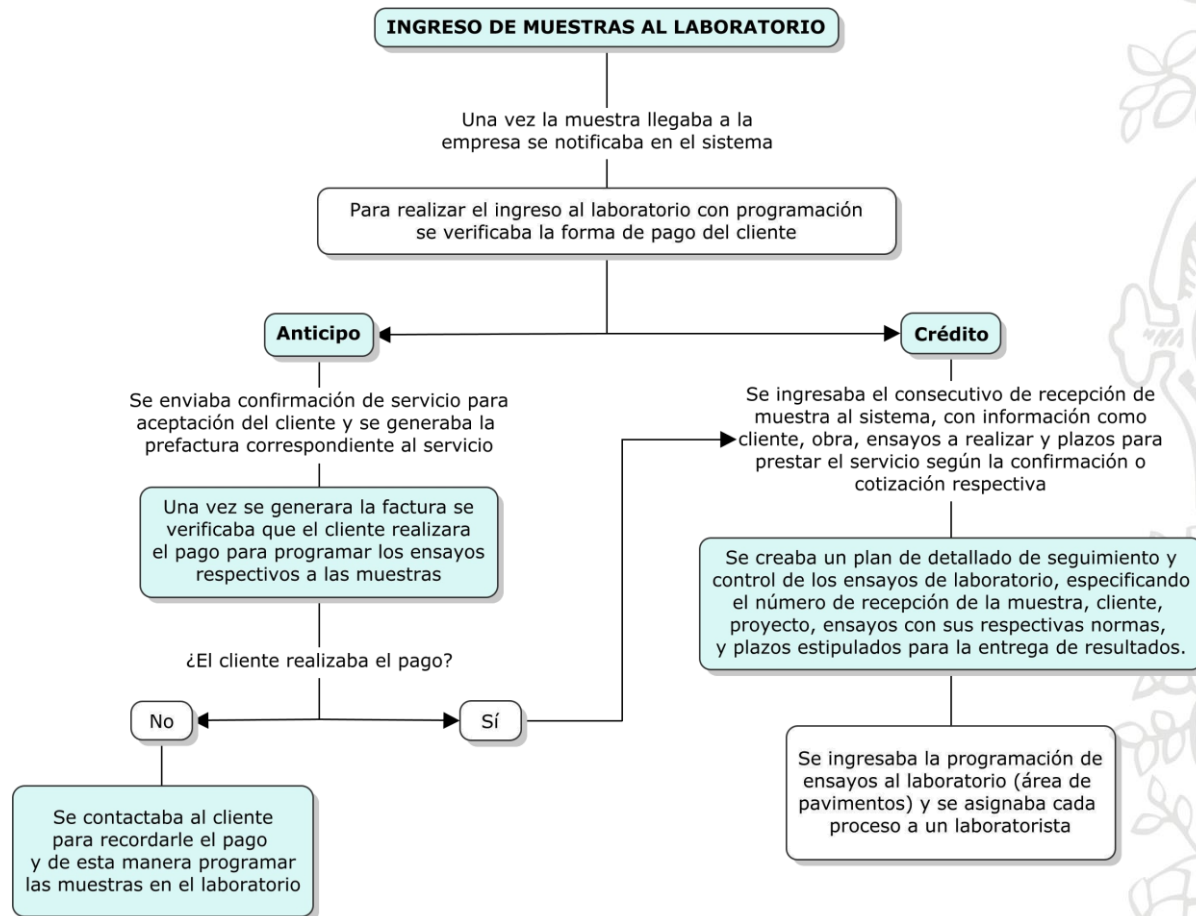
INGRESO DE MUESTRAS AL LABORATORIO

Una vez la muestra llegaba a la empresa se notificaba en el sistema

Para realizar el ingreso al laboratorio con programación se verificaba la forma de pago del cliente

Anticipo

Crédito

Se enviaba confirmación de servicio para aceptación del cliente y se generaba la prefactura correspondiente al servicio

Una vez se generara la factura se verificaba que el cliente realizara el pago para programar los ensayos respectivos a las muestras

¿El cliente realizaba el pago?

No

Sí

Se contactaba al cliente para recordarle el pago y de esta manera programar las muestras en el laboratorio

Se ingresaba el consecutivo de recepción de muestra al sistema, con información como cliente, obra, ensayos a realizar y plazos para prestar el servicio según la confirmación o cotización respectiva

Se creaba un plan de detallado de seguimiento y control de los ensayos de laboratorio, especificando el número de recepción de la muestra, cliente, proyecto, ensayos con sus respectivas normas, y plazos estipulados para la entrega de resultados.

Se ingresaba la programación de ensayos al laboratorio (área de pavimentos) y se asignaba cada proceso a un laboratorista